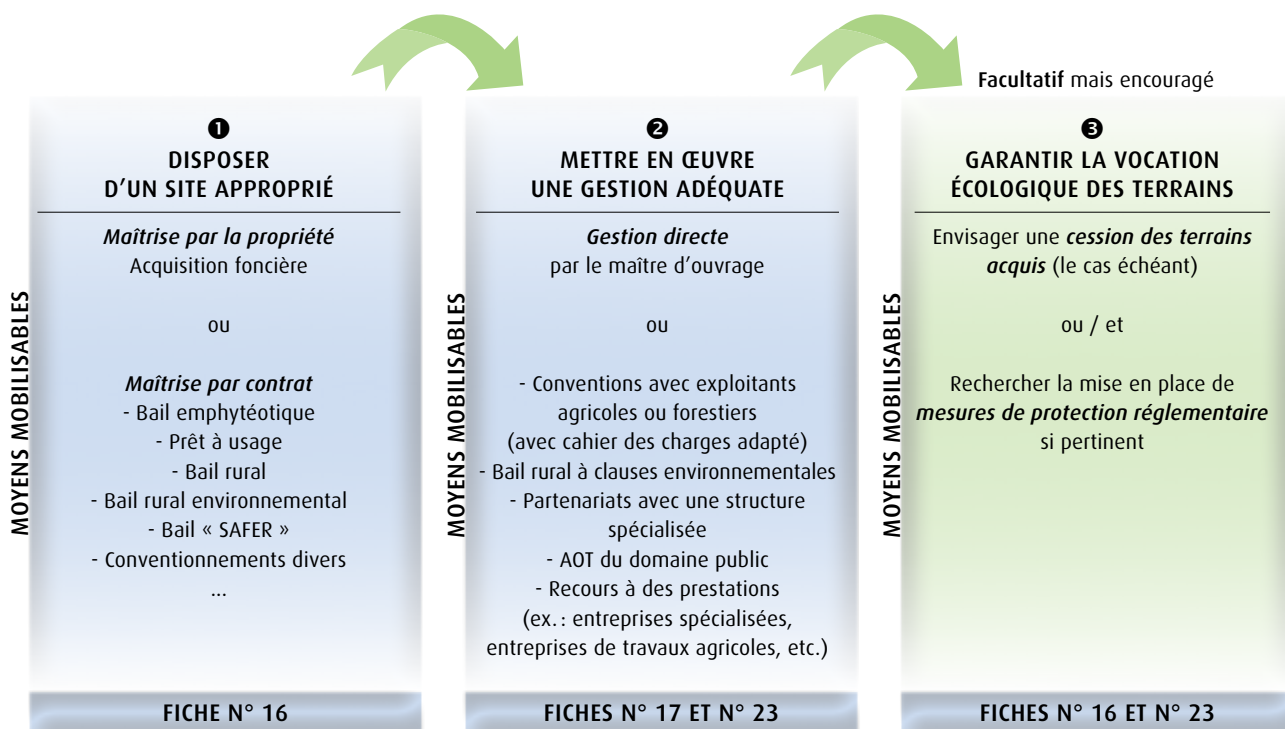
Facultatif mais encouragé

❶
DISPOSER
D'UN SITE APPROPRIÉ

MOYENS MOBILISABLES

*Maîtrise par la propriété*
Acquisition foncière

ou

*Maîtrise par contrat*
- Bail emphytéotique
- Prêt à usage
- Bail rural
- Bail rural environnemental
- Bail « SAFER »
- Conventionnements divers
...

FICHE N° 16

❷
METTRE EN ŒUVRE
UNE GESTION ADÉQUATE

MOYENS MOBILISABLES

*Gestion directe*
par le maître d'ouvrage

ou

- Conventions avec exploitants agricoles ou forestiers (avec cahier des charges adapté)
- Bail rural à clauses environnementales
- Partenariats avec une structure spécialisée
- AOT du domaine public
- Recours à des prestations (ex. : entreprises spécialisées, entreprises de travaux agricoles, etc.)

FICHES N° 17 ET N° 23

❸
GARANTIR LA VOCATION
ÉCOLOGIQUE DES TERRAINS

MOYENS MOBILISABLES

Envisager une *cession des terrains acquis* (le cas échéant)

ou / et

Rechercher la mise en place de *mesures de protection réglementaire* si pertinent

FICHES N° 16 ET N° 23